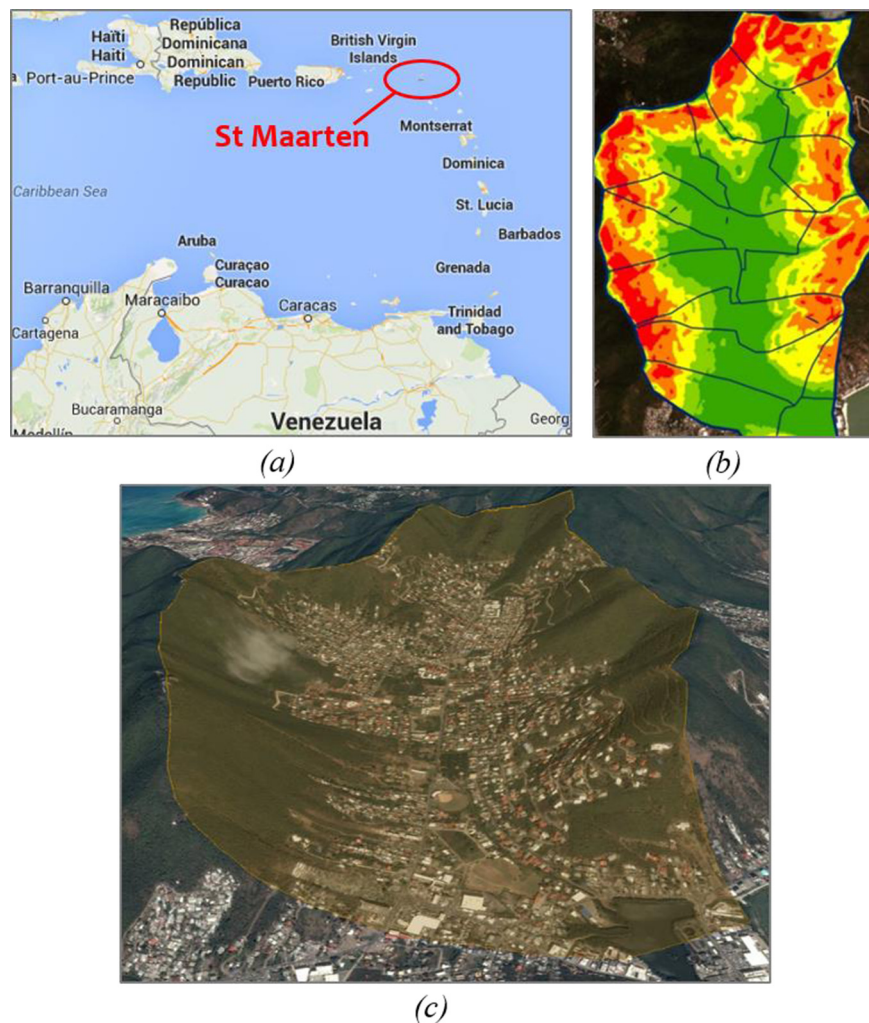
Haiti
Haiti
Port-au-Prince
República Dominicana
Dominican Republic
Puerto Rico
British Virgin Islands
St Maarten
Montserrat
Dominica
Caribbean Sea
St. Lucia
Barbados
Aruba
Grenada
Curaçao
Curacao
Barranquilla
Maracaibo
Caracas
Trinidad and Tobago
Cartagena
Bucaramanga
Venezuela
Medellín
Georg

(a)

(b)

(c)